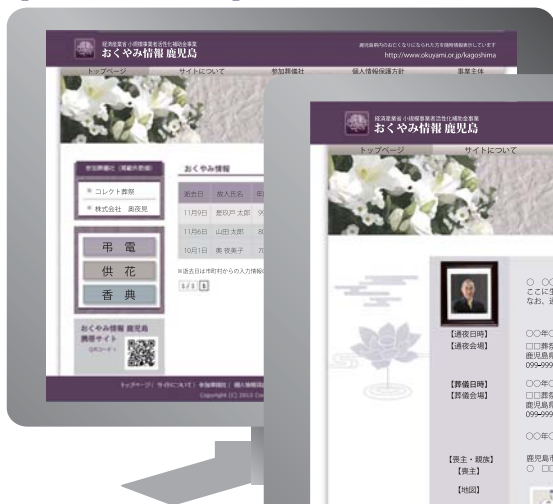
経済産業省 小規模事業者活性化補助金事業
おくやみ情報 鹿児島

鹿児島県内のおくなりになられた方を掲載しています
http://www.okuyami.or.jp/kagoshima

トップページ
サイトについて
参加葬儀社
個人情報保護方針
事業主体

参加葬儀社（掲載許可順）

コレクト葬祭

株式会社 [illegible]

弔電
供花
香典

おくやみ情報 鹿児島
携帯サイト
QRコード

おくやみ情報

逝去日
故人氏名

11月9日
鹿児户 太郎

11月6日
山田 太郎

10月1日
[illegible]

※逝去日は市町村からの入力情報

1/1

トップページ | サイトについて | 参加葬儀社 | 個人情報保護方針
Copyright (C) 2013

経済産業省 小規模事業者活性化補助金事業
おくやみ情報 鹿児島

トップページ
サイトについて

【通夜日時】
【通夜会場】

【葬儀日時】
【葬儀会場】

【喪主・親族】
【喪主】

【地図】

○ ○○
ここに
なお、

○○年○
□□葬
鹿児島
099-999

○○年○
□□葬
鹿児島
099-999

○○年○

鹿児島市
○ □□